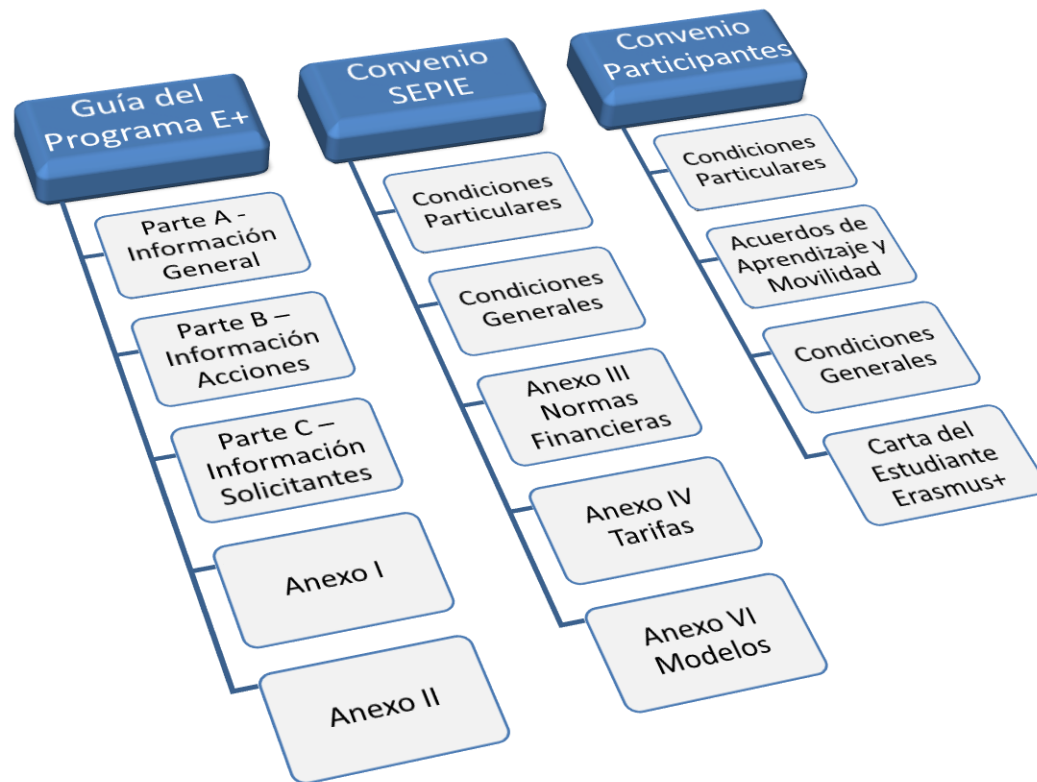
Guía del Programa E+

Parte A - Información General

Parte B – Información Acciones

Parte C – Información Solicitantes

Anexo I

Anexo II

Convenio SEPIE

Condiciones Particulares

Condiciones Generales

Anexo III Normas Financieras

Anexo IV Tarifas

Anexo VI Modelos

Convenio Participantes

Condiciones Particulares

Acuerdos de Aprendizaje y Movilidad

Condiciones Generales

Carta del Estudiante Erasmus+